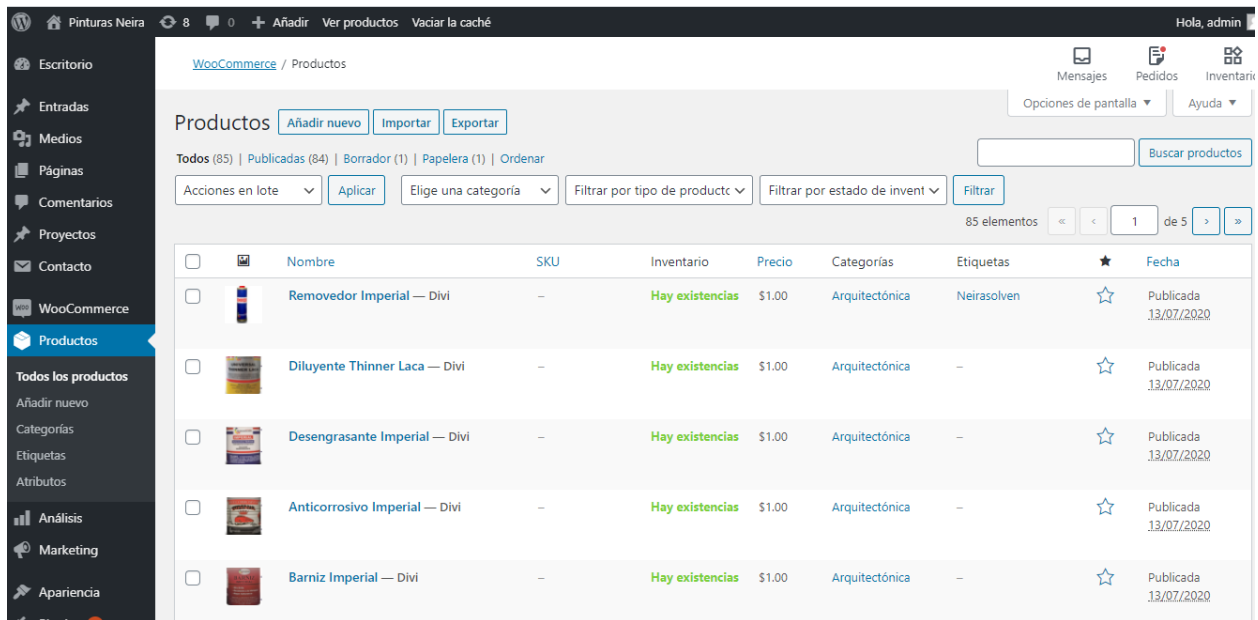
Pinturas Neira 8 0 Añadir Ver productos Vaciar la caché Hola, admin

Escritorio
Entradas
Medios
Páginas
Comentarios
Proyectos
Contacto
WooCommerce
Productos
Todos los productos
Añadir nuevo
Categorías
Etiquetas
Atributos
Análisis
Marketing
Apariencia

WooCommerce / Productos

Mensajes Pedidos Inventario

Opciones de pantalla ▼ Ayuda ▼

Productos Añadir nuevo Importar Exportar

Todos (85) | Publicadas (84) | Borrador (1) | Papelera (1) | Ordenar

Buscar productos

Acciones en lote Aplicar Elige una categoría Filtrar por tipo de producto Filtrar por estado de invent Filtrar

85 elementos « ‹ 1 de 5 › »

| | | Nombre | SKU | Inventario | Precio | Categorías | Etiquetas | ★ | Fecha |
|---|---|---|---|---|---|---|---|---|---|
| | | Removedor Imperial — Divi | – | Hay existencias | $1.00 | Arquitectónica | Neirasolven | ☆ | Publicada 13/07/2020 |
| | | Diluyente Thinner Laca — Divi | – | Hay existencias | $1.00 | Arquitectónica | – | ☆ | Publicada 13/07/2020 |
| | | Desengrasante Imperial — Divi | – | Hay existencias | $1.00 | Arquitectónica | – | ☆ | Publicada 13/07/2020 |
| | | Anticorrosivo Imperial — Divi | – | Hay existencias | $1.00 | Arquitectónica | – | ☆ | Publicada 13/07/2020 |
| | | Barniz Imperial — Divi | – | Hay existencias | $1.00 | Arquitectónica | – | ☆ | Publicada 13/07/2020 |